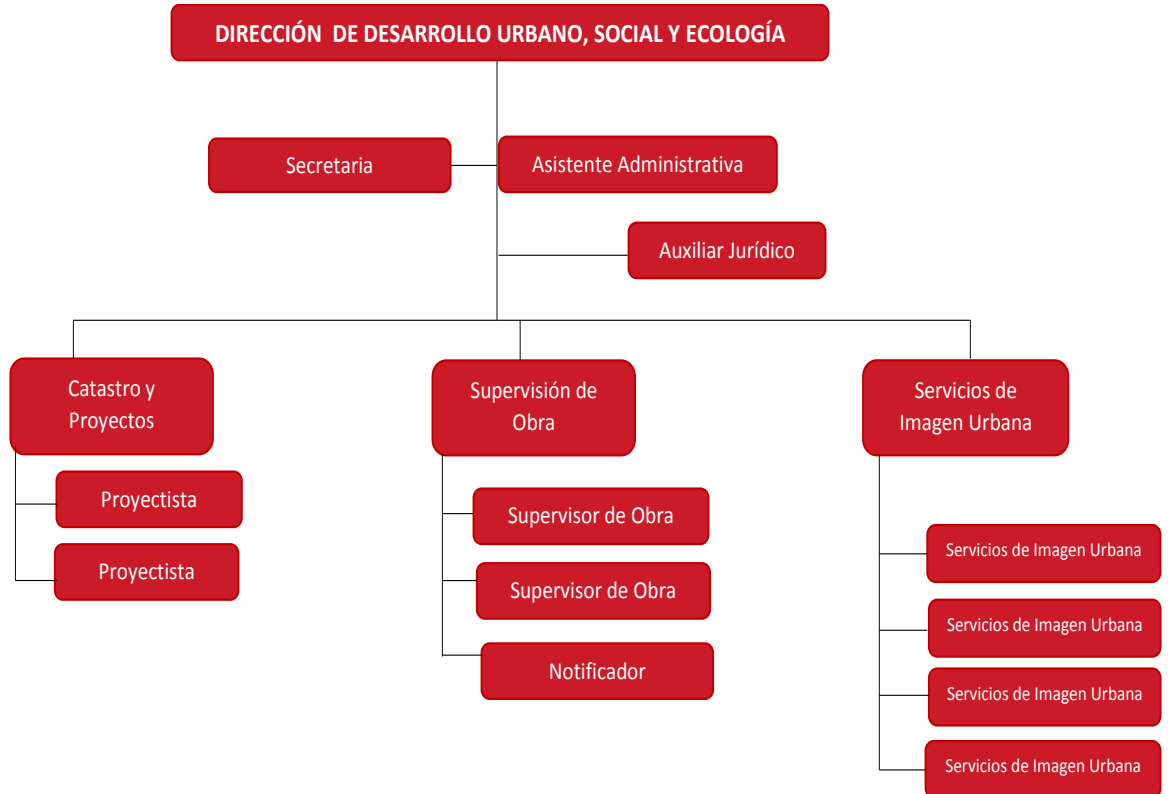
DIRECCIÓN DE DESARROLLO URBANO, SOCIAL Y ECOLOGÍA

Secretaria

Asistente Administrativa

Auxiliar Jurídico

Catastro y Proyectos

Proyectista

Proyectista

Supervisión de Obra

Supervisor de Obra

Supervisor de Obra

Notificador

Servicios de Imagen Urbana

Servicios de Imagen Urbana

Servicios de Imagen Urbana

Servicios de Imagen Urbana

Servicios de Imagen Urbana